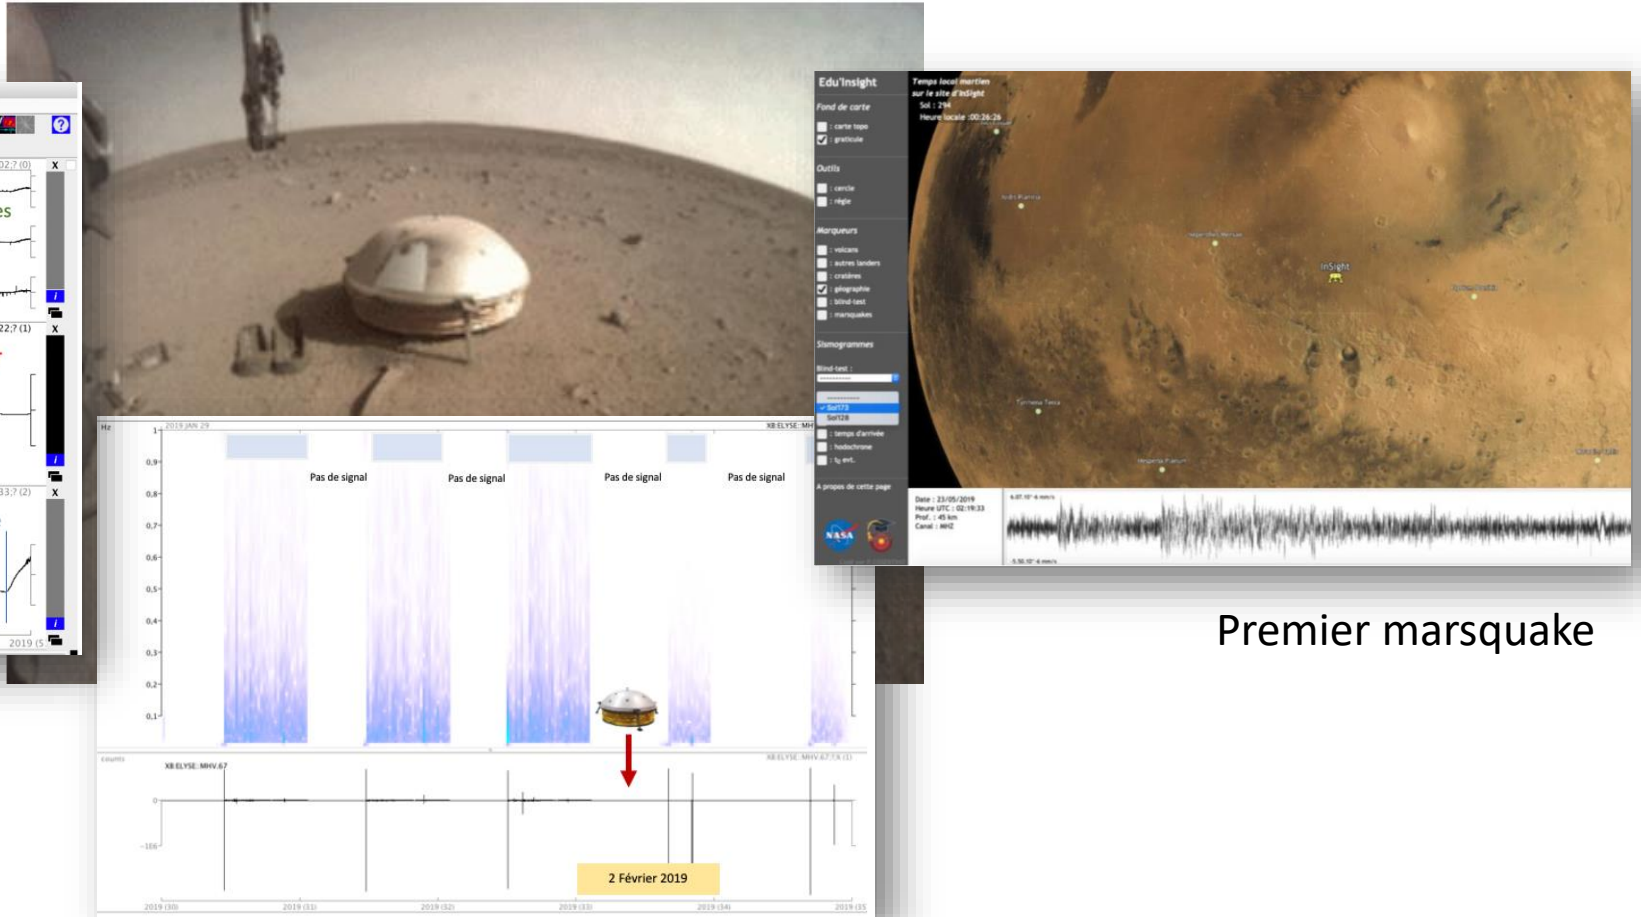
02,7 (0) X
es
22,7 (1) X
33,7 (2) X
2019 (5

Edu'Insight
Fond de carte
: carte topo
: graticule
Outils
: cercle
: règle
Marqueurs
: volcans
: autres landers
: cratères
: géographie
: blind-test
: marsquakes
Sismogrammes
Blind-test :
Sol173
Sol128
: temps d'arrivée
: hodochrone
: $t_0$ evt.
A propos de cette page

Temps local martien sur le site d'InSight
Sol : 294
Heure locale :00:26:26

InSight

Date : 23/05/2019
Heure UTC : 02:19:33
Prof. : 45 km
Canal : MHZ

Hz
2019 JAN 29
XB ELYSE : MH
Pas de signal
Pas de signal
Pas de signal
Pas de signal
0.9
0.8
0.7
0.6
0.5
0.4
0.3
0.2
0.1
counts
XB ELYSE : MHV.67
0
-166
2 Février 2019
2019 (30)
2019 (31)
2019 (32)
2019 (33)
2019 (34)
2019 (35

Premier marsquake